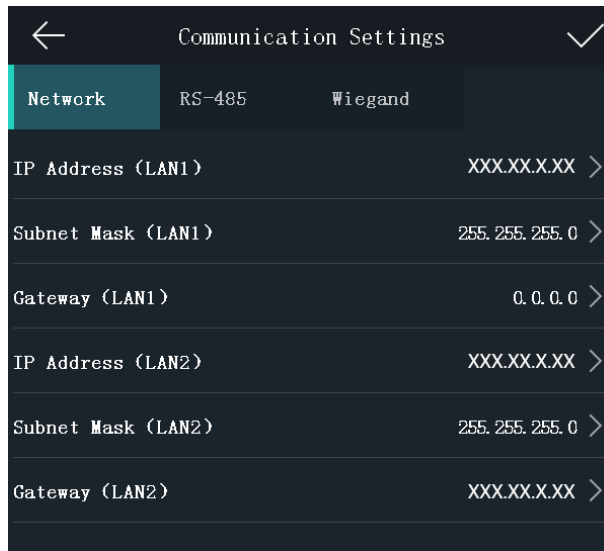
Communication Settings

Network RS-485 Wiegand

IP Address (LAN1) XXX.XX.X.XX

Subnet Mask (LAN1) 255. 255. 255. 0

Gateway (LAN1) 0. 0. 0. 0

IP Address (LAN2) XXX.XX.X.XX

Subnet Mask (LAN2) 255. 255. 255. 0

Gateway (LAN2) XXX.XX.X.XX